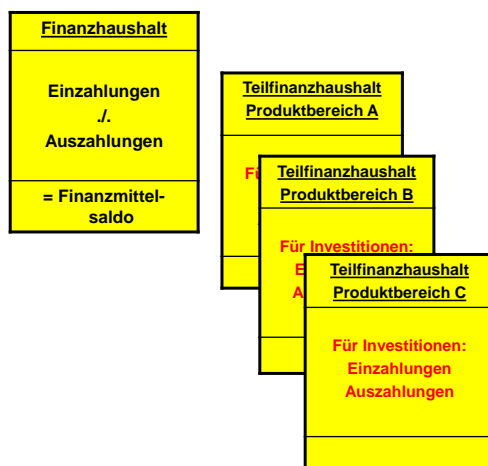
Finanzhaushalt

Einzahlungen
./.
Auszahlungen

= Finanzmittelsaldo

Teilfinanzhaushalt
Produktbereich A

Fü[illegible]

Teilfinanzhaushalt
Produktbereich B

Für Investitionen:
E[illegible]
A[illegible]

Teilfinanzhaushalt
Produktbereich C

Für Investitionen:
Einzahlungen
Auszahlungen